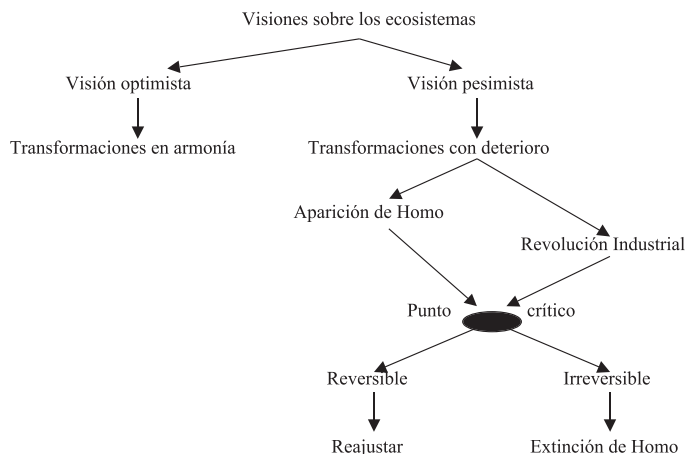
Visiones sobre los ecosistemas

Visión optimista

Visión pesimista

Transformaciones en armonía

Transformaciones con deterioro

Aparición de Homo

Revolución Industrial

Punto crítico

Reversible

Irreversible

Reajustar

Extinción de Homo